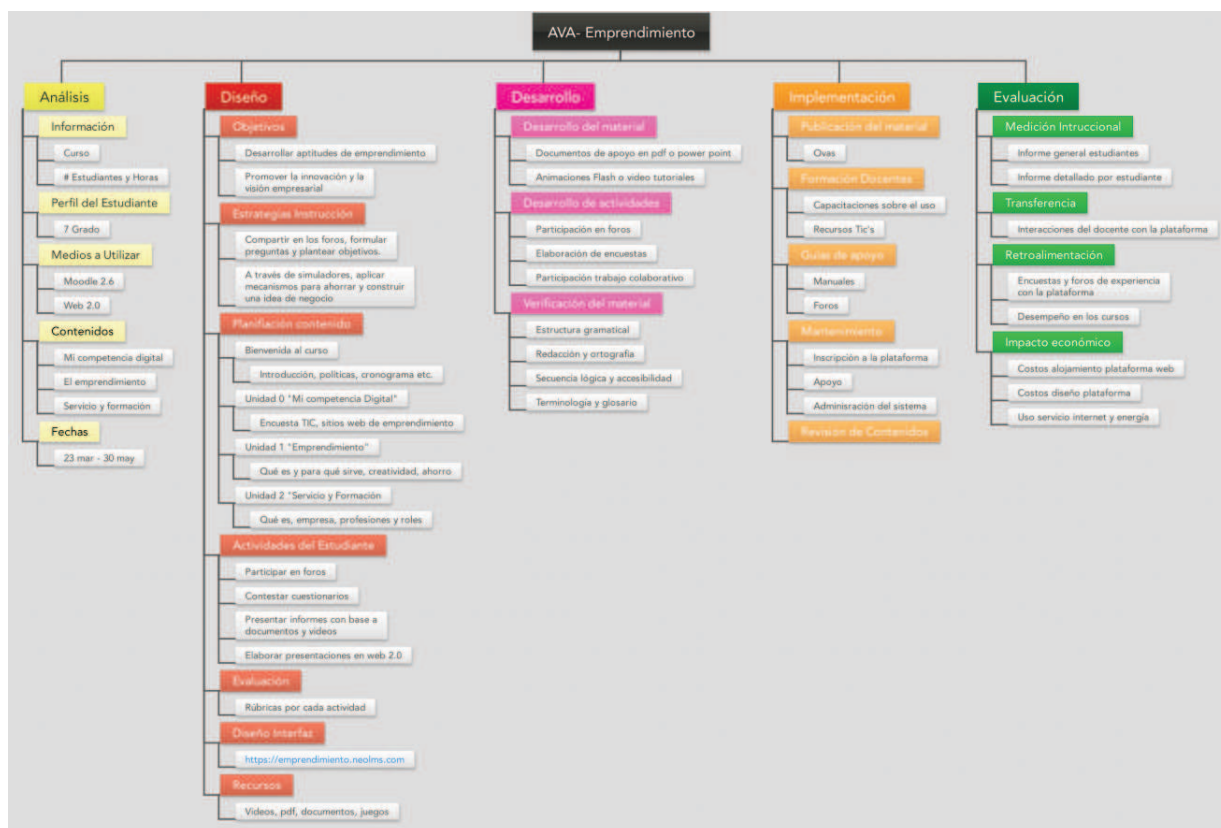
AVA- Emprendimiento

Análisis
Información
Curso
# Estudiantes y Horas
Perfil del Estudiante
7 Grado
Medios a Utilizar
Moodle 2.6
Web 2.0
Contenidos
Mi competencia digital
El emprendimiento
Servicio y formación
Fechas
23 mar - 30 may

Diseño
Objetivos
Desarrollar aptitudes de emprendimiento
Promover la innovación y la visión empresarial
Estrategias Instrucción
Compartir en los foros, formular preguntas y plantear objetivos.
A través de simuladores, aplicar mecanismos para ahorrar y construir una idea de negocio
Planificación contenido
Bienvenida al curso
Introducción, políticas, cronograma etc.
Unidad 0 "Mi competencia Digital"
Encuesta TIC, sitios web de emprendimiento
Unidad 1 "Emprendimiento"
Qué es y para qué sirve, creatividad, ahorro
Unidad 2 "Servicio y Formación
Qué es, empresa, profesiones y roles
Actividades del Estudiante
Participar en foros
Contestar cuestionarios
Presentar informes con base a documentos y videos
Elaborar presentaciones en web 2.0
Evaluación
Rúbricas por cada actividad
Diseño Interfaz
https://emprendimiento.neolms.com
Recursos
Videos, pdf, documentos, juegos

Desarrollo
Desarrollo del material
Documentos de apoyo en pdf o power point
Animaciones Flash o video tutoriales
Desarrollo de actividades
Participación en foros
Elaboración de encuestas
Participación trabajo colaborativo
Verificación del material
Estructura gramatical
Redacción y ortografía
Secuencia lógica y accesibilidad
Terminología y glosario

Implementación
Publicación del material
Ovas
Formación Docentes
Capacitaciones sobre el uso
Recursos Tic's
Guías de apoyo
Manuales
Foros
Mantenimiento
Inscripción a la plataforma
Apoyo
Adminisración del sistema
Revisión de Contenidos

Evaluación
Medición Intruccional
Informe general estudiantes
Informe detallado por estudiante
Transferencia
Interacciones del docente con la plataforma
Retroalimentación
Encuestas y foros de experiencia con la plataforma
Desempeño en los cursos
Impacto económico
Costos alojamiento plataforma web
Costos diseño plataforma
Uso servicio internet y energía